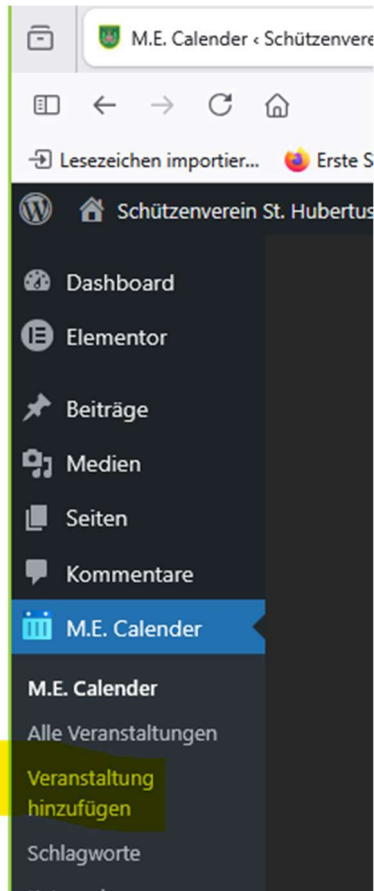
M.E. Calender ‹ Schützenvere

Lesezeichen importier... Erste S

Schützenverein St. Hubertus

Dashboard

Elementor

Beiträge

Medien

Seiten

Kommentare

M.E. Calender

M.E. Calender

Alle Veranstaltungen

Veranstaltung hinzufügen

Schlagworte